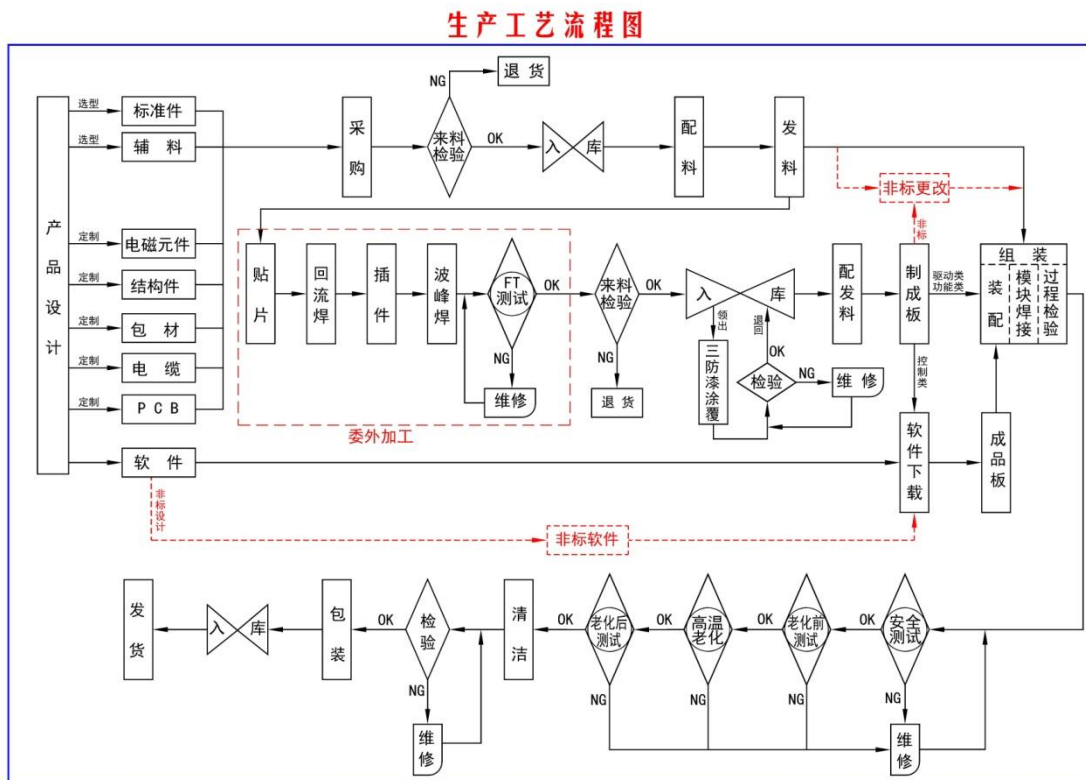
生产工艺流程图

产品设计

选型 标准件
选型 辅料
定制 电磁元件
定制 结构件
定制 包材
定制 电缆
定制 PCB
软件

采购
NG 退货
来料检验
OK
入 库
配料
发料
非标更改
非标

贴片
回流焊
插件
波峰焊
FT测试
OK
NG
维修
委外加工

来料检验
OK
NG
退货

入 库
领出
退回
三防漆涂覆
OK
检验
NG
维修

配发料
制成板
驱动类 功能类
控制类

组装
装配
模块焊接
过程检验

软件下载
成品板

非标设计
非标软件

发货
入 库
包装
OK
检验
NG
维修
清洁
OK
老化后测试
OK
高温老化
OK
老化前测试
OK
安全测试
NG
NG
NG
NG
维修